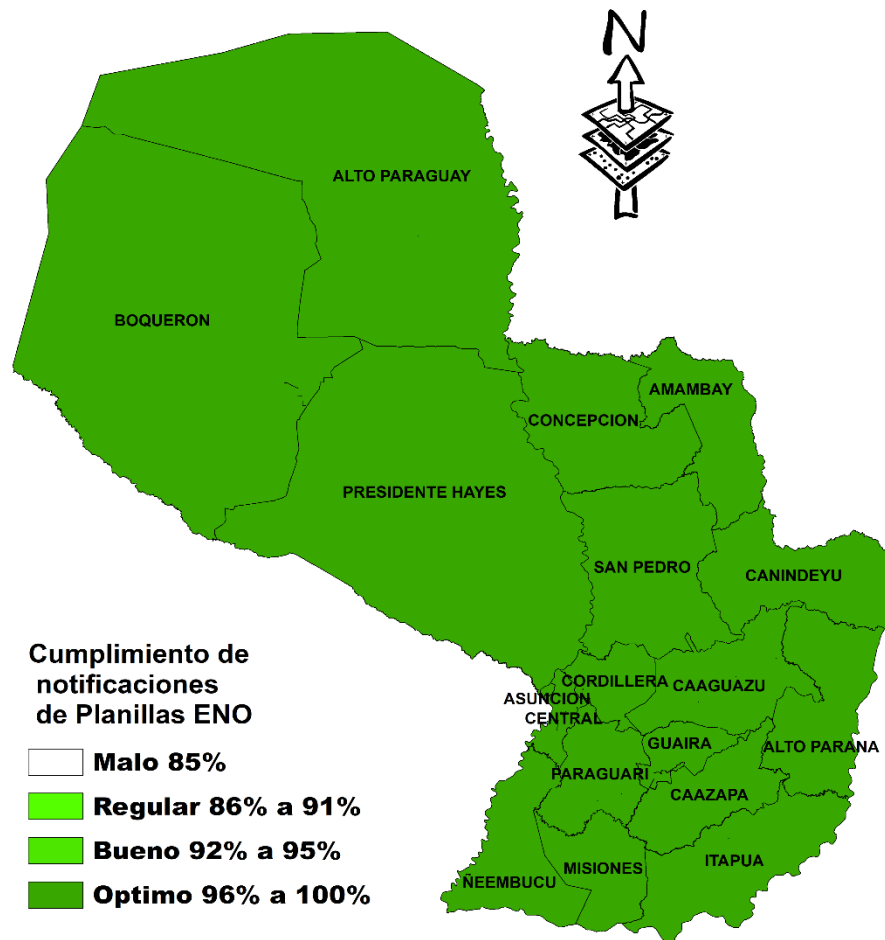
N

ALTO PARAGUAY

BOQUERON

AMAMBAY

CONCEPCION

PRESIDENTE HAYES

SAN PEDRO

CANINDEYU

CORDILLERA

CAAGUAZU

ASUNCION

CENTRAL

GUAIRA

ALTO PARANA

PARAGUARI

CAAZAPA

ITAPUA

MISIONES

ÑEEMBUCU

Cumplimiento de notificaciones de Planillas ENO

Malo 85%

Regular 86% a 91%

Bueno 92% a 95%

Optimo 96% a 100%